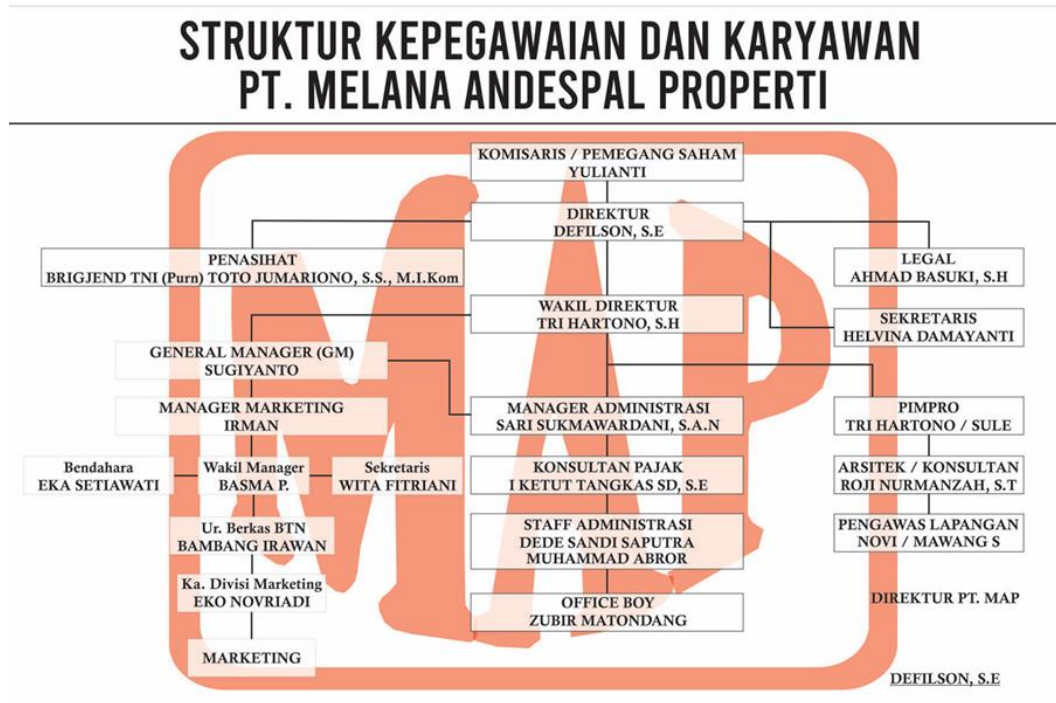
STRUKTUR KEPEGAWAIAN DAN KARYAWAN
PT. MELANA ANDESPAL PROPERTI

KOMISARIS / PEMEGANG SAHAM
YULIANTI

DIREKTUR
DEFILSON, S.E

PENASIHAT
BRIGJEND TNI (Purn) TOTO JUMARIONO, S.S., M.I.Kom

LEGAL
AHMAD BASUKI, S.H

WAKIL DIREKTUR
TRI HARTONO, S.H

SEKRETARIS
HELVINA DAMAYANTI

GENERAL MANAGER (GM)
SUGIYANTO

MANAGER MARKETING
IRMAN

MANAGER ADMINISTRASI
SARI SUKMAWARDANI, S.A.N

PIMPRO
TRI HARTONO / SULE

Bendahara
EKA SETIAWATI

Wakil Manager
BASMA P.

Sekretaris
WITA FITRIANI

KONSULTAN PAJAK
I KETUT TANGKAS SD, S.E

ARSITEK / KONSULTAN
ROJI NURMANZAH, S.T

Ur. Berkas BTN
BAMBANG IRAWAN

STAFF ADMINISTRASI
DEDE SANDI SAPUTRA
MUHAMMAD ABROR

PENGAWAS LAPANGAN
NOVI / MAWANG S

Ka. Divisi Marketing
EKO NOVRIADI

OFFICE BOY
ZUBIR MATONDANG

DIREKTUR PT. MAP

MARKETING

MAP

DEFILSON, S.E